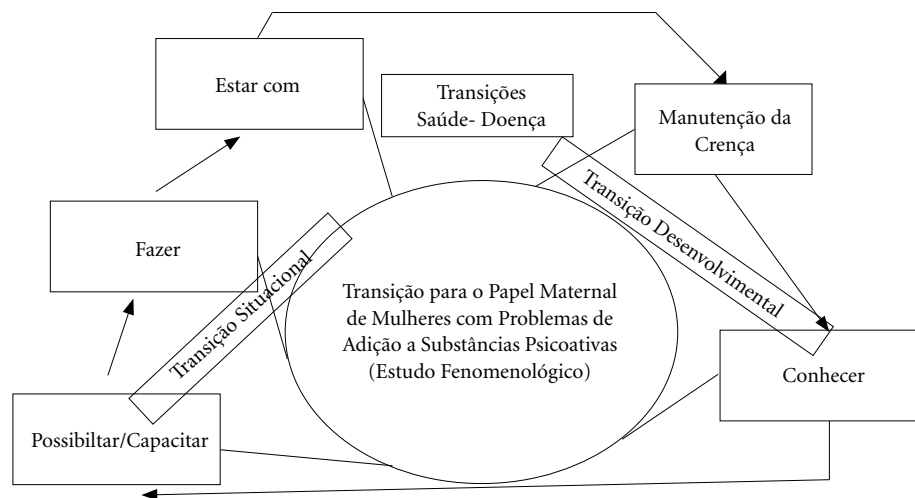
Estar com

Transições Saúde- Doença

Manutenção da Crença

Transição Desenvolvimental

Fazer

Transição Situacional

Transição para o Papel Maternal de Mulheres com Problemas de Adição a Substâncias Psicoativas (Estudo Fenomenológico)

Conhecer

Possibiltar/Capacitar